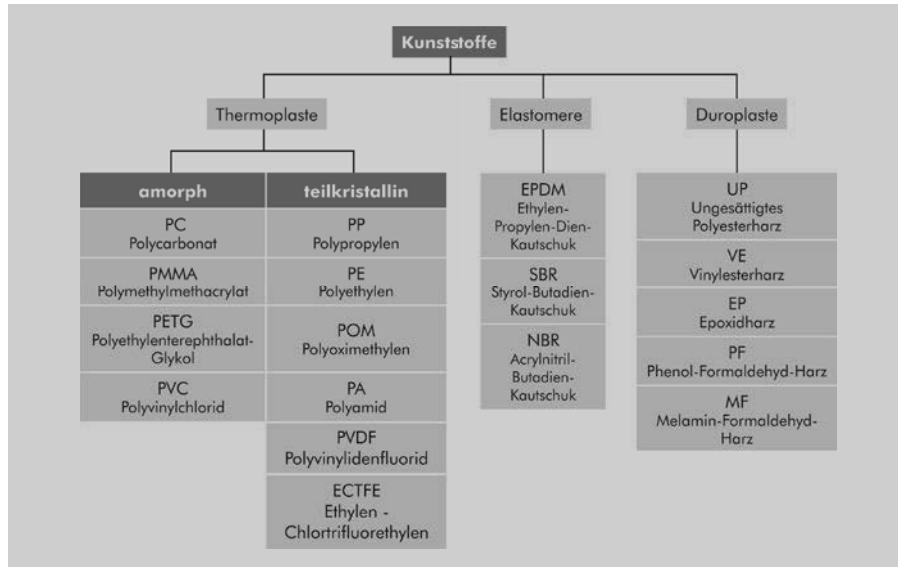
Kunststoffe

Thermoplaste

amorph

PC
Polycarbonat

PMMA
Polymethylmethacrylat

PETG
Polyethylenterephthalat-Glykol

PVC
Polyvinylchlorid

teilkristallin

PP
Polypropylen

PE
Polyethylen

POM
Polyoximethylen

PA
Polyamid

PVDF
Polyvinylidenfluorid

ECTFE
Ethylen - Chlortrifluorethylen

Elastomere

EPDM
Ethylen-Propylen-Dien-Kautschuk

SBR
Styrol-Butadien-Kautschuk

NBR
Acrylnitril-Butadien-Kautschuk

Duroplaste

UP
Ungesättigtes Polyesterharz

VE
Vinylesterharz

EP
Epoxidharz

PF
Phenol-Formaldehyd-Harz

MF
Melamin-Formaldehyd-Harz